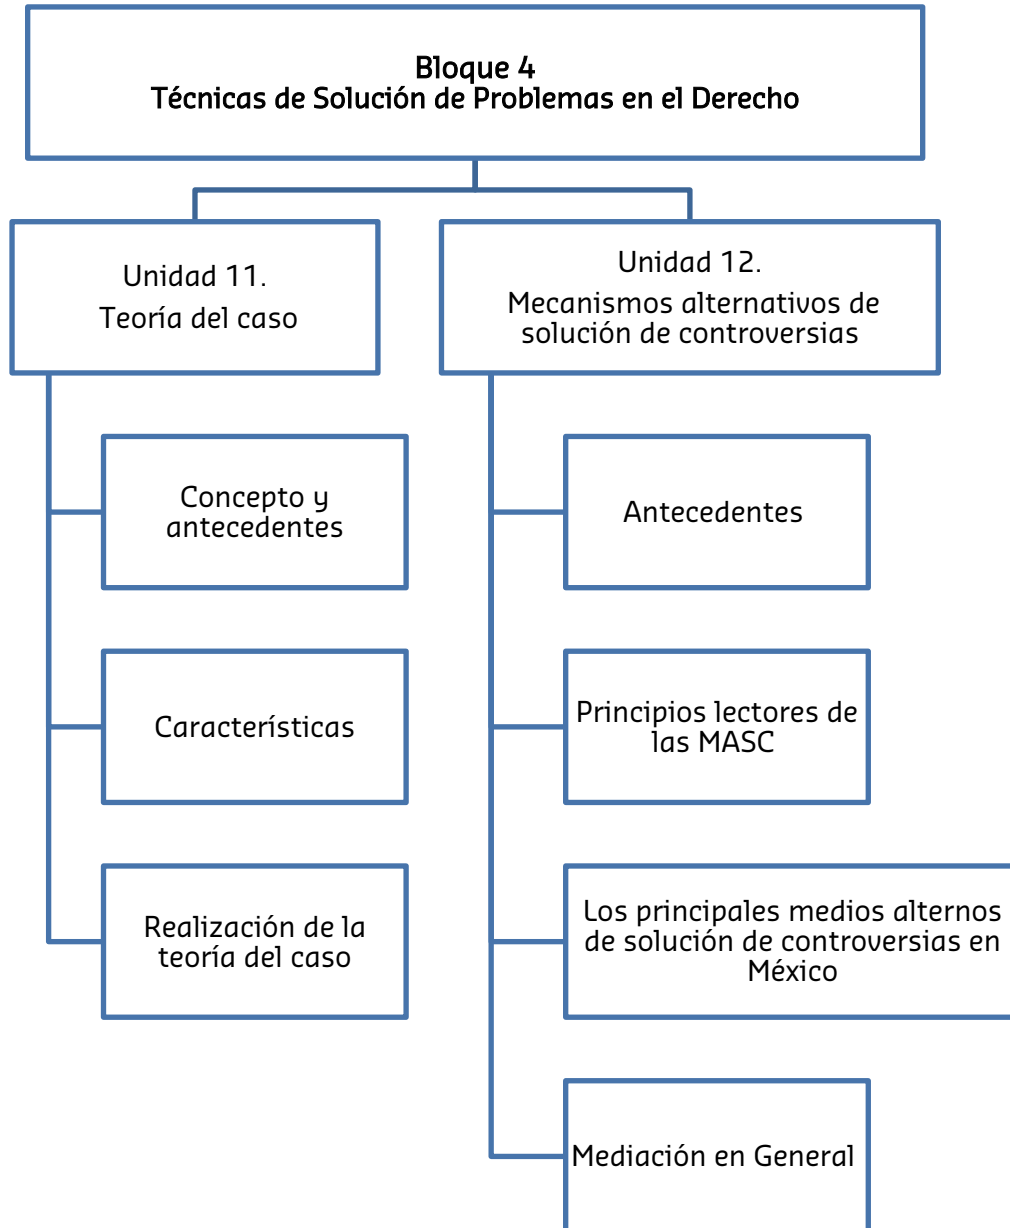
Bloque 4
Técnicas de Solución de Problemas en el Derecho

Unidad 11.
Teoría del caso

Concepto y antecedentes

Características

Realización de la teoría del caso

Unidad 12.
Mecanismos alternativos de solución de controversias

Antecedentes

Principios lectores de las MASC

Los principales medios alternos de solución de controversias en México

Mediación en General